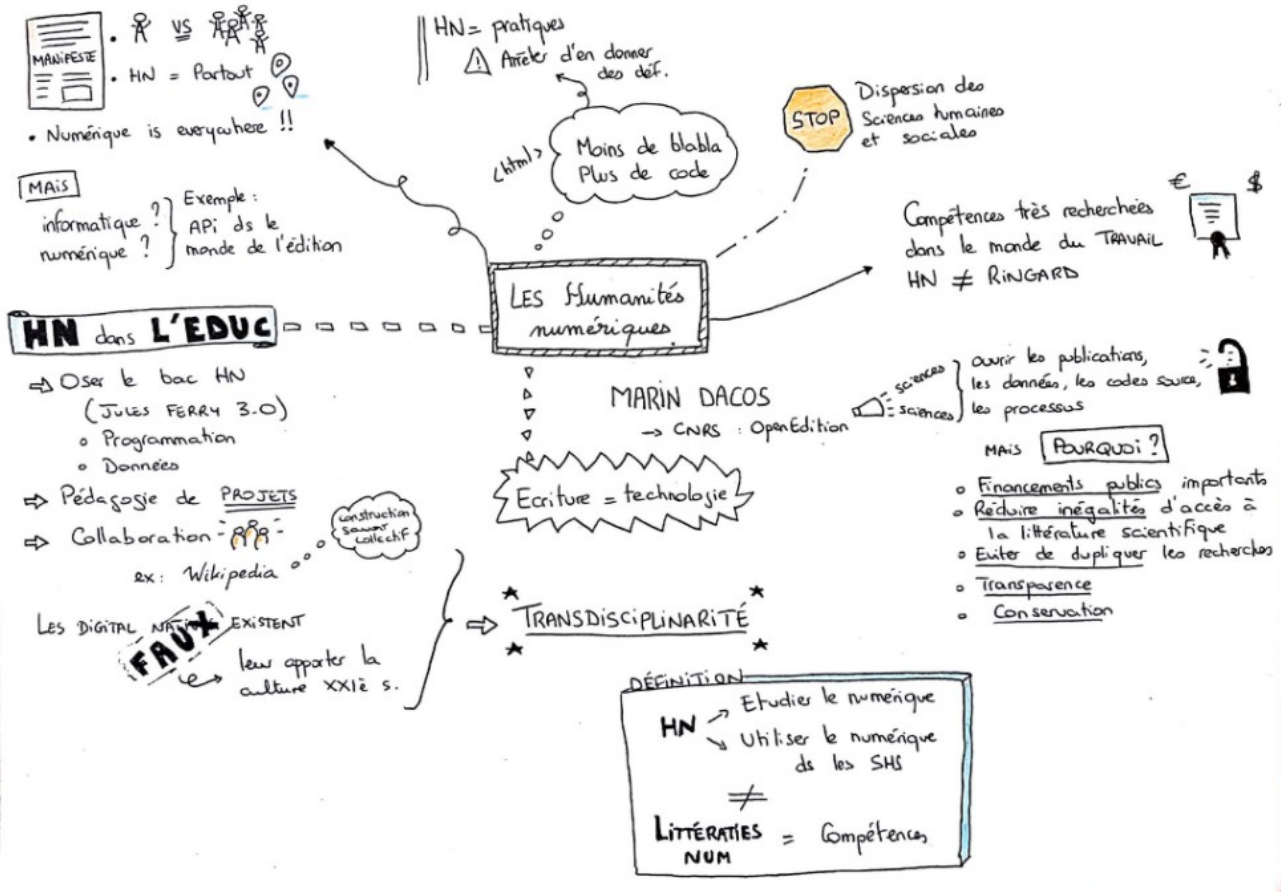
MANIFESTE

• VS

• HN = Partout

• Numérique is everywhere !!

MAIS

informatique ? numérique ? } Exemple : APi ds le monde de l'édition

HN = pratiques
⚠ Arrêter d'en donner des déf.

<html> Moins de blabla Plus de code

STOP Dispersion des Sciences humaines et sociales

€ $

Compétences très recherchées dans le monde du TRAVAIL
HN ≠ RiNGARD

LES Humanités numériques

HN dans L'EDUC

⇨ Oser le bac HN (JULES FERRY 3.0)
◦ Programmation
◦ Données

⇨ Pédagogie de PROJETS

⇨ Collaboration

construction savoir collectif

ex: Wikipedia

LES DIGITAL NATIVES EXISTENT
FAUX
leur apporter la culture XXIè s.

MARIN DACOS
→ CNRS : OpenEdition

sciences
sciences

ouvrir les publications, les données, les codes source, les processus

MAIS POURQUOI ?

◦ Financements publics importants
◦ Réduire inégalités d'accès à la littérature scientifique
◦ Eviter de dupliquer les recherches
◦ Transparence
◦ Conservation

Ecriture = technologie

⇨ TRANSDISCIPLINARITÉ

DÉFINITION

HN → Etudier le numérique
→ Utiliser le numérique ds les SHS

≠

LITTÉRATIES NUM = Compétences